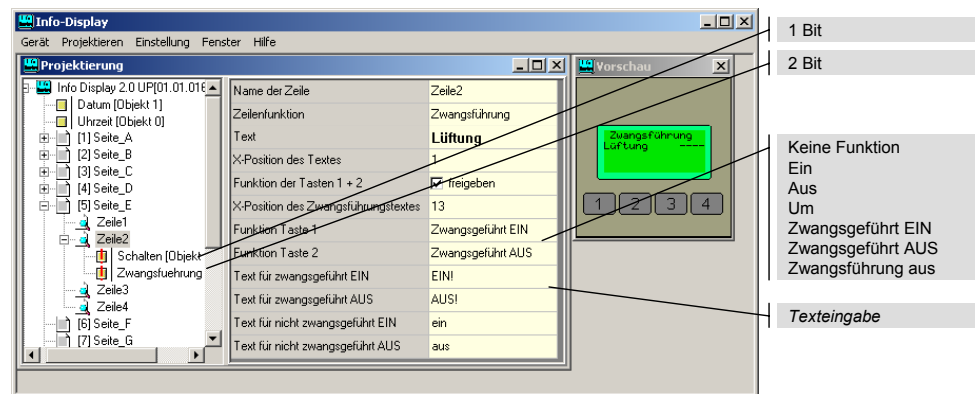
Info-Display
Gerät Projektieren Einstellung Fenster Hilfe

Projektierung
Info Display 2.0 UP[01.01.01
Datum [Objekt 1]
Uhrzeit [Objekt 0]
[1] Seite_A
[2] Seite_B
[3] Seite_C
[4] Seite_D
[5] Seite_E
Zeile1
Zeile2
Schalten [Objekt
Zwangsfuehrung
Zeile3
Zeile4
[6] Seite_F
[7] Seite_G

| Name der Zeile | Zeile2 |
|---|---|
| Zeilenfunktion | Zwangsführung |
| Text | Lüftung |
| X-Position des Textes | 1 |
| Funktion der Tasten 1 + 2 | freigeben |
| X-Position des Zwangsführungstextes | 13 |
| Funktion Taste 1 | Zwangsgeführt EIN |
| Funktion Taste 2 | Zwangsgeführt AUS |
| Text für zwangsgeführt EIN | EIN! |
| Text für zwangsgeführt AUS | AUS! |
| Text für nicht zwangsgeführt EIN | ein |
| Text für nicht zwangsgeführt AUS | aus |

Vorschau
Zwangsführung
Lüftung ----
1 2 3 4

1 Bit

2 Bit

Keine Funktion
Ein
Aus
Um
Zwangsgeführt EIN
Zwangsgeführt AUS
Zwangsführung aus

Texteingabe